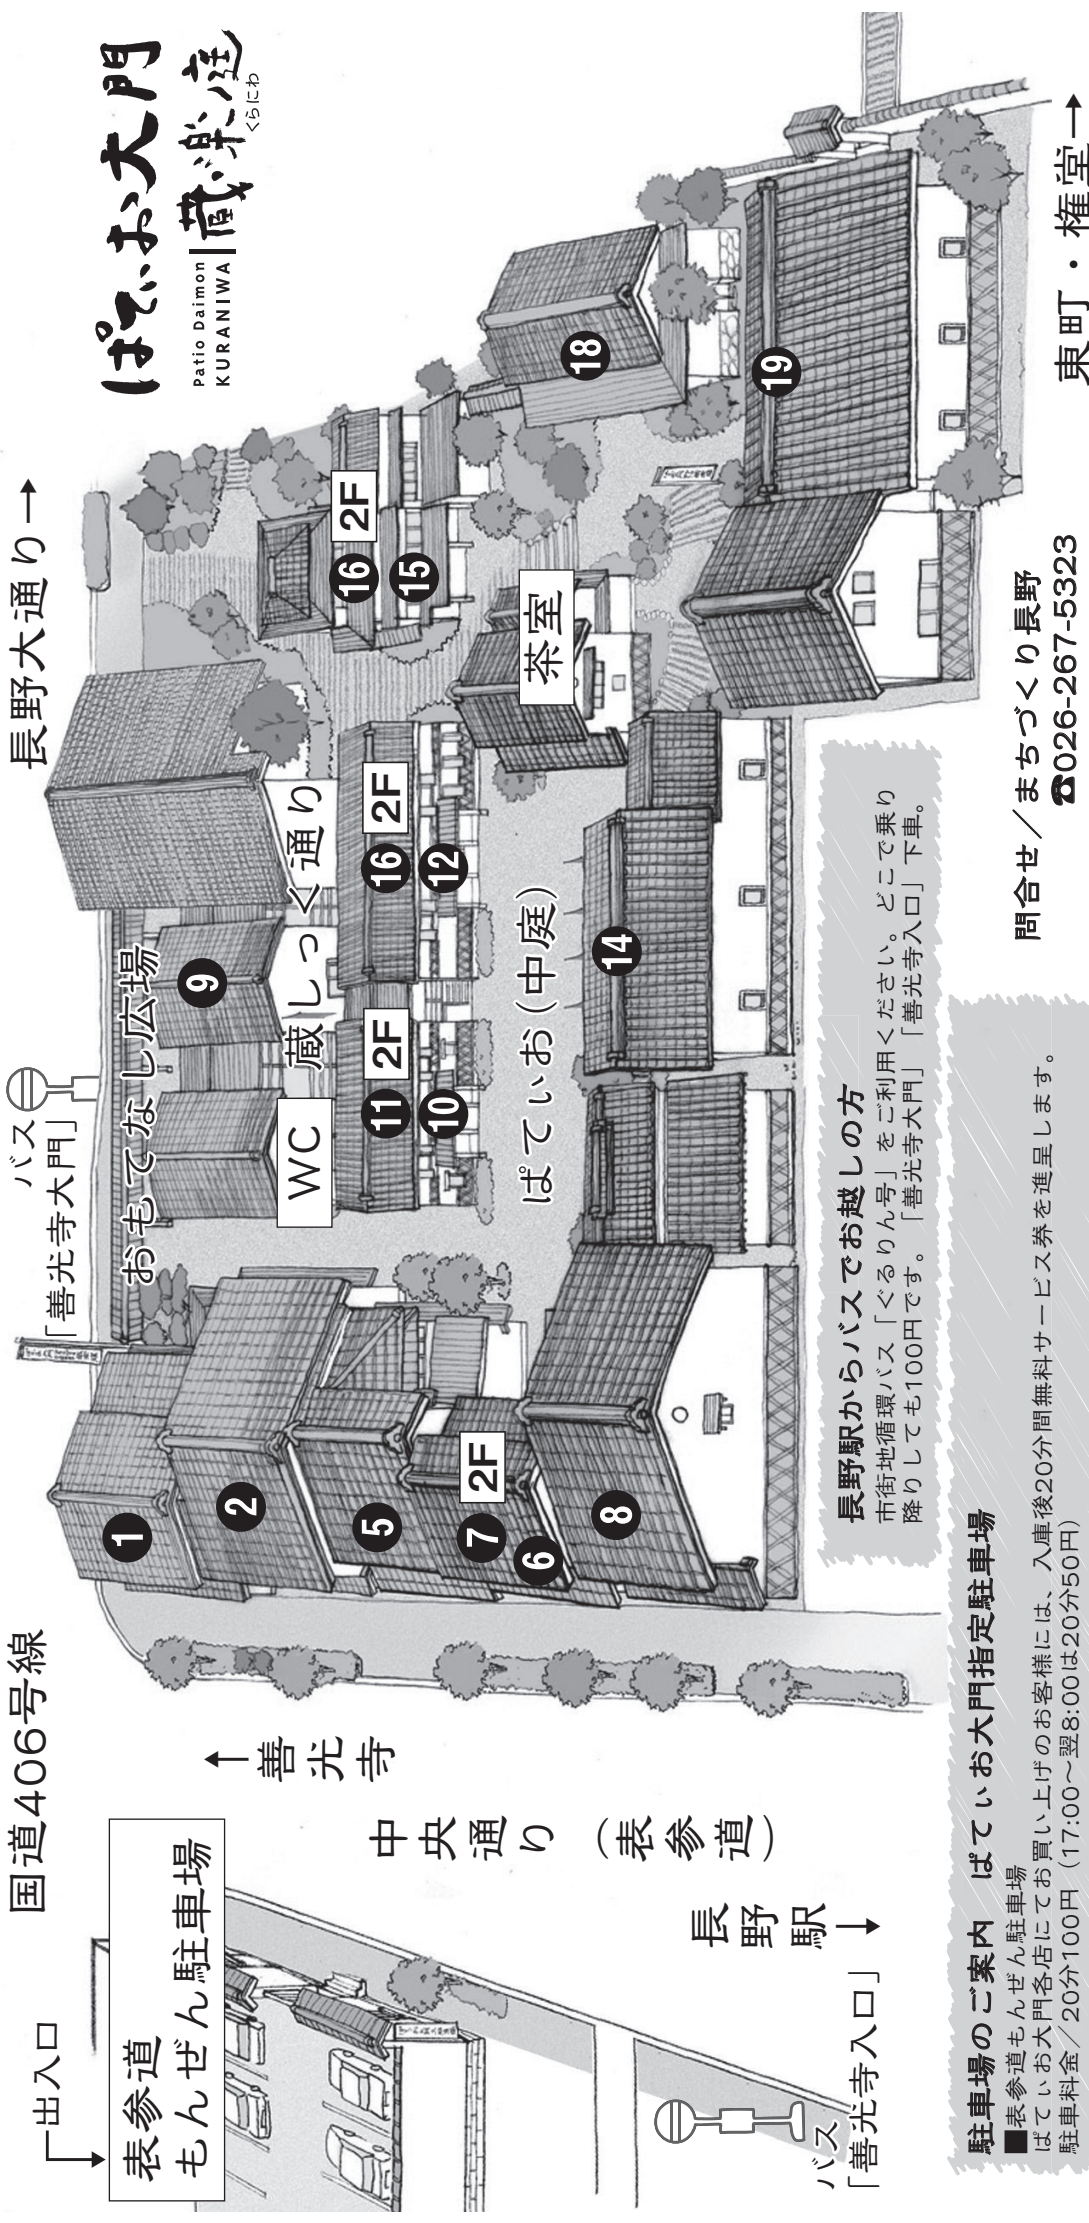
ぱてぃお大門 蔵楽庭（くらにわ）
Patio Daimon KURANIWA

長野大通り→

国道406号線

出入口
表参道 もんぜん駐車場

↑善光寺

中央通り（表参道）

長野駅↓

バス「善光寺入口」

バス「善光寺大門」

おもてなし広場

WC

蔵しっく通り

ぱてぃお（中庭）

茶室

1 2 5 7 2F 6 8 9 11 2F 10 16 2F 12 14 16 2F 15 18 19

長野駅からバスでお越しの方
市街地循環バス「ぐるりん号」をご利用ください。どこで乗り降りしても100円です。「善光寺大門」「善光寺入口」下車。

問合せ／まちづくり長野
☎026-267-5323

東町・権堂→

駐車場のご案内　ぱてぃお大門指定駐車場
■表参道もんぜん駐車場
ぱてぃお大門各店にてお買い上げのお客様には、入庫後20分間無料サービス券を進呈します。
駐車料金／20分100円（17:00～翌8:00は20分50円）